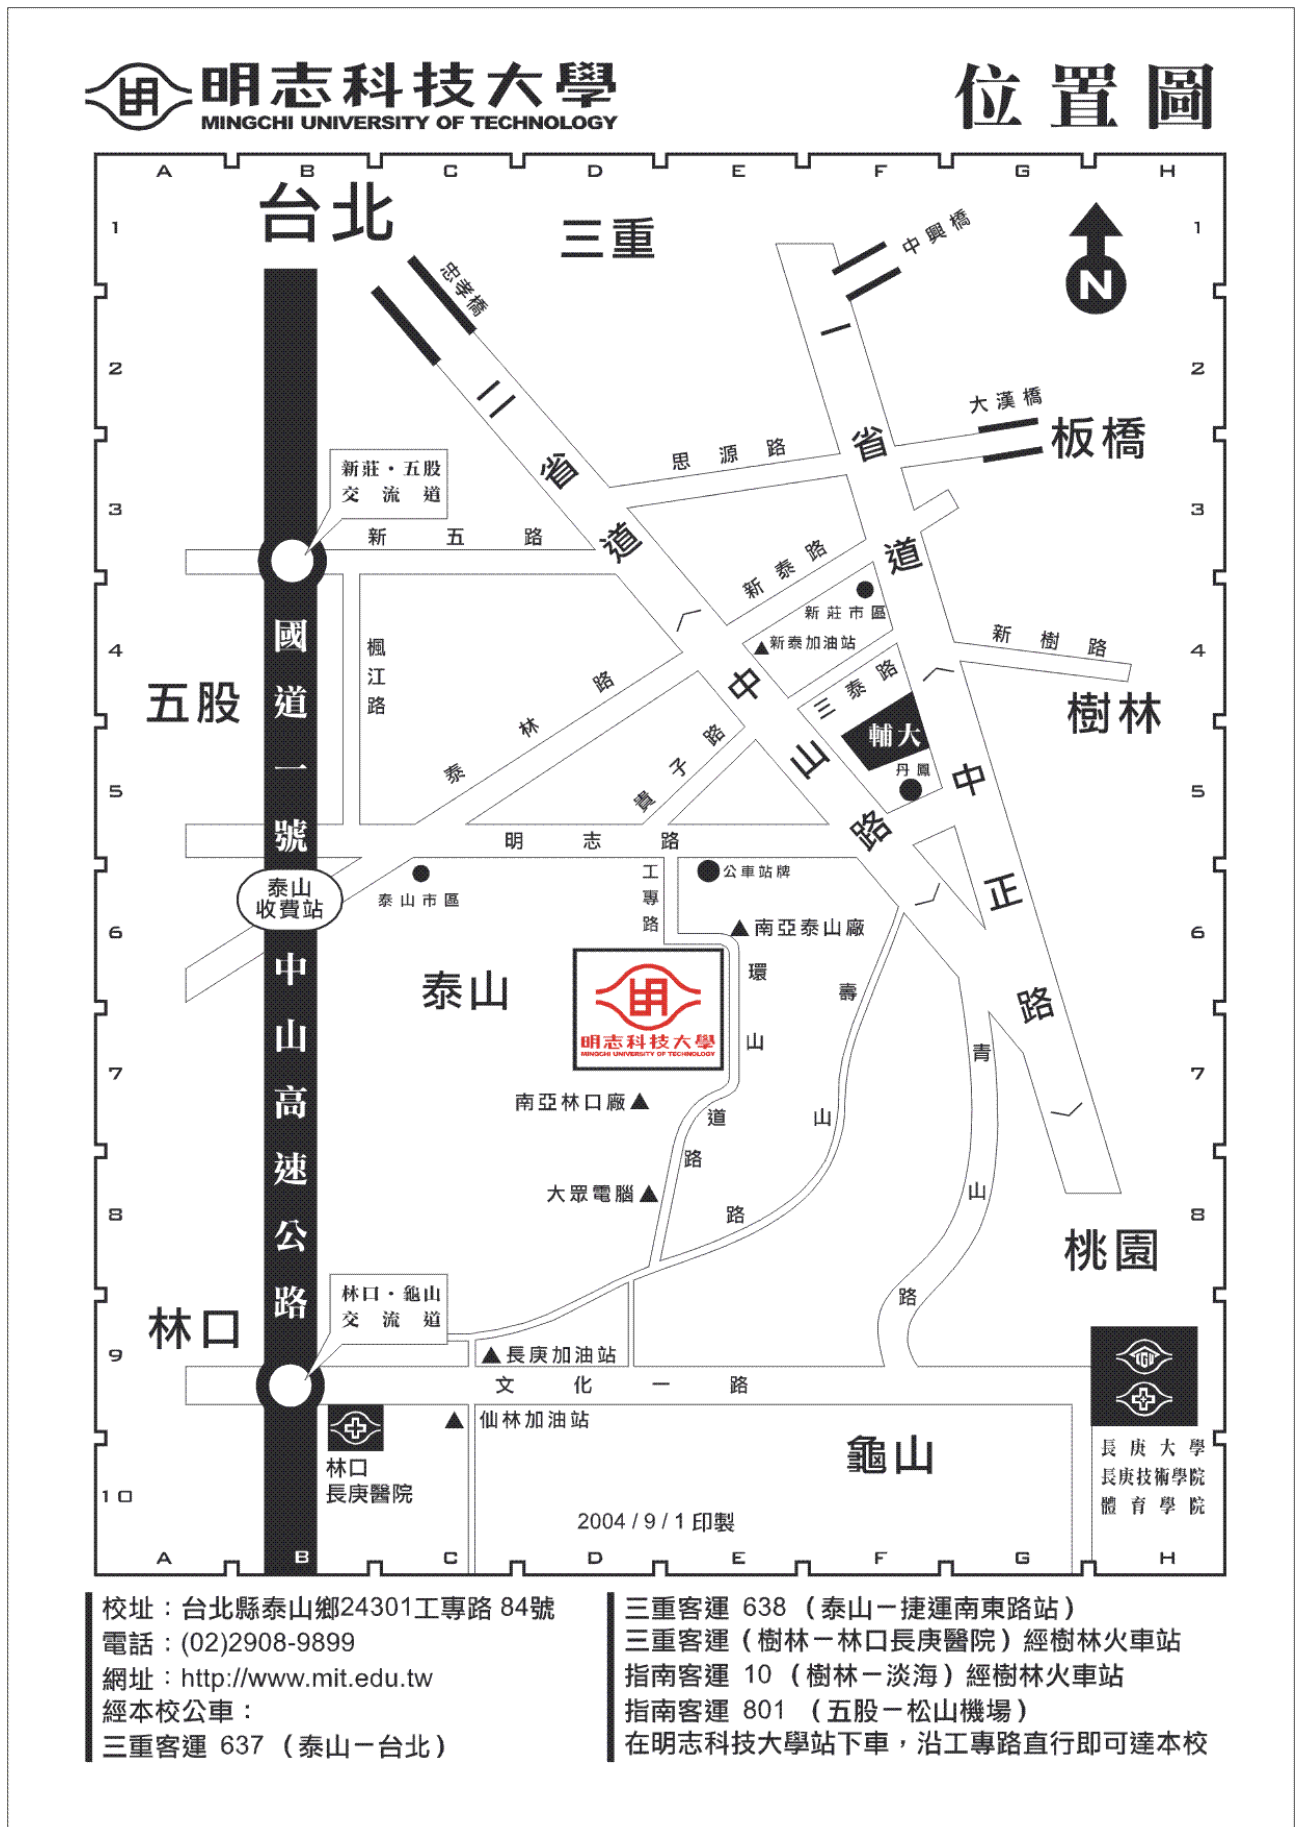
明志科技大學
MINGCHI UNIVERSITY OF TECHNOLOGY

位置圖

A B C D E F G H

1 2 3 4 5 6 7 8 9 10

台北
三重
中興橋
忠孝橋
N
大漢橋
板橋
省道
思源路
新莊・五股交流道
新五路
新泰路
新莊市區
新泰加油站
新樹路
樹林
五股
國道一號中山高速公路
楓江路
泰林路
貴子路
三泰路
中山路
輔大
丹鳳
中正路
明志路
泰山收費站
泰山市區
工專路
公車站牌
南亞泰山廠
泰山
明志科技大學
MINGCHI UNIVERSITY OF TECHNOLOGY
環山道路
壽山路
青山路
南亞林口廠
大眾電腦
桃園
林口
林口・龜山交流道
長庚加油站
文化一路
仙林加油站
林口長庚醫院
龜山
長庚大學
長庚技術學院
體育學院
2004 / 9 / 1 印製

校址：台北縣泰山鄉24301工專路 84號
電話：(02)2908-9899
網址：http://www.mit.edu.tw
經本校公車：
三重客運 637 （泰山－台北）

三重客運 638 （泰山－捷運南東路站）
三重客運（樹林－林口長庚醫院）經樹林火車站
指南客運 10 （樹林－淡海）經樹林火車站
指南客運 801 （五股－松山機場）
在明志科技大學站下車，沿工專路直行即可達本校